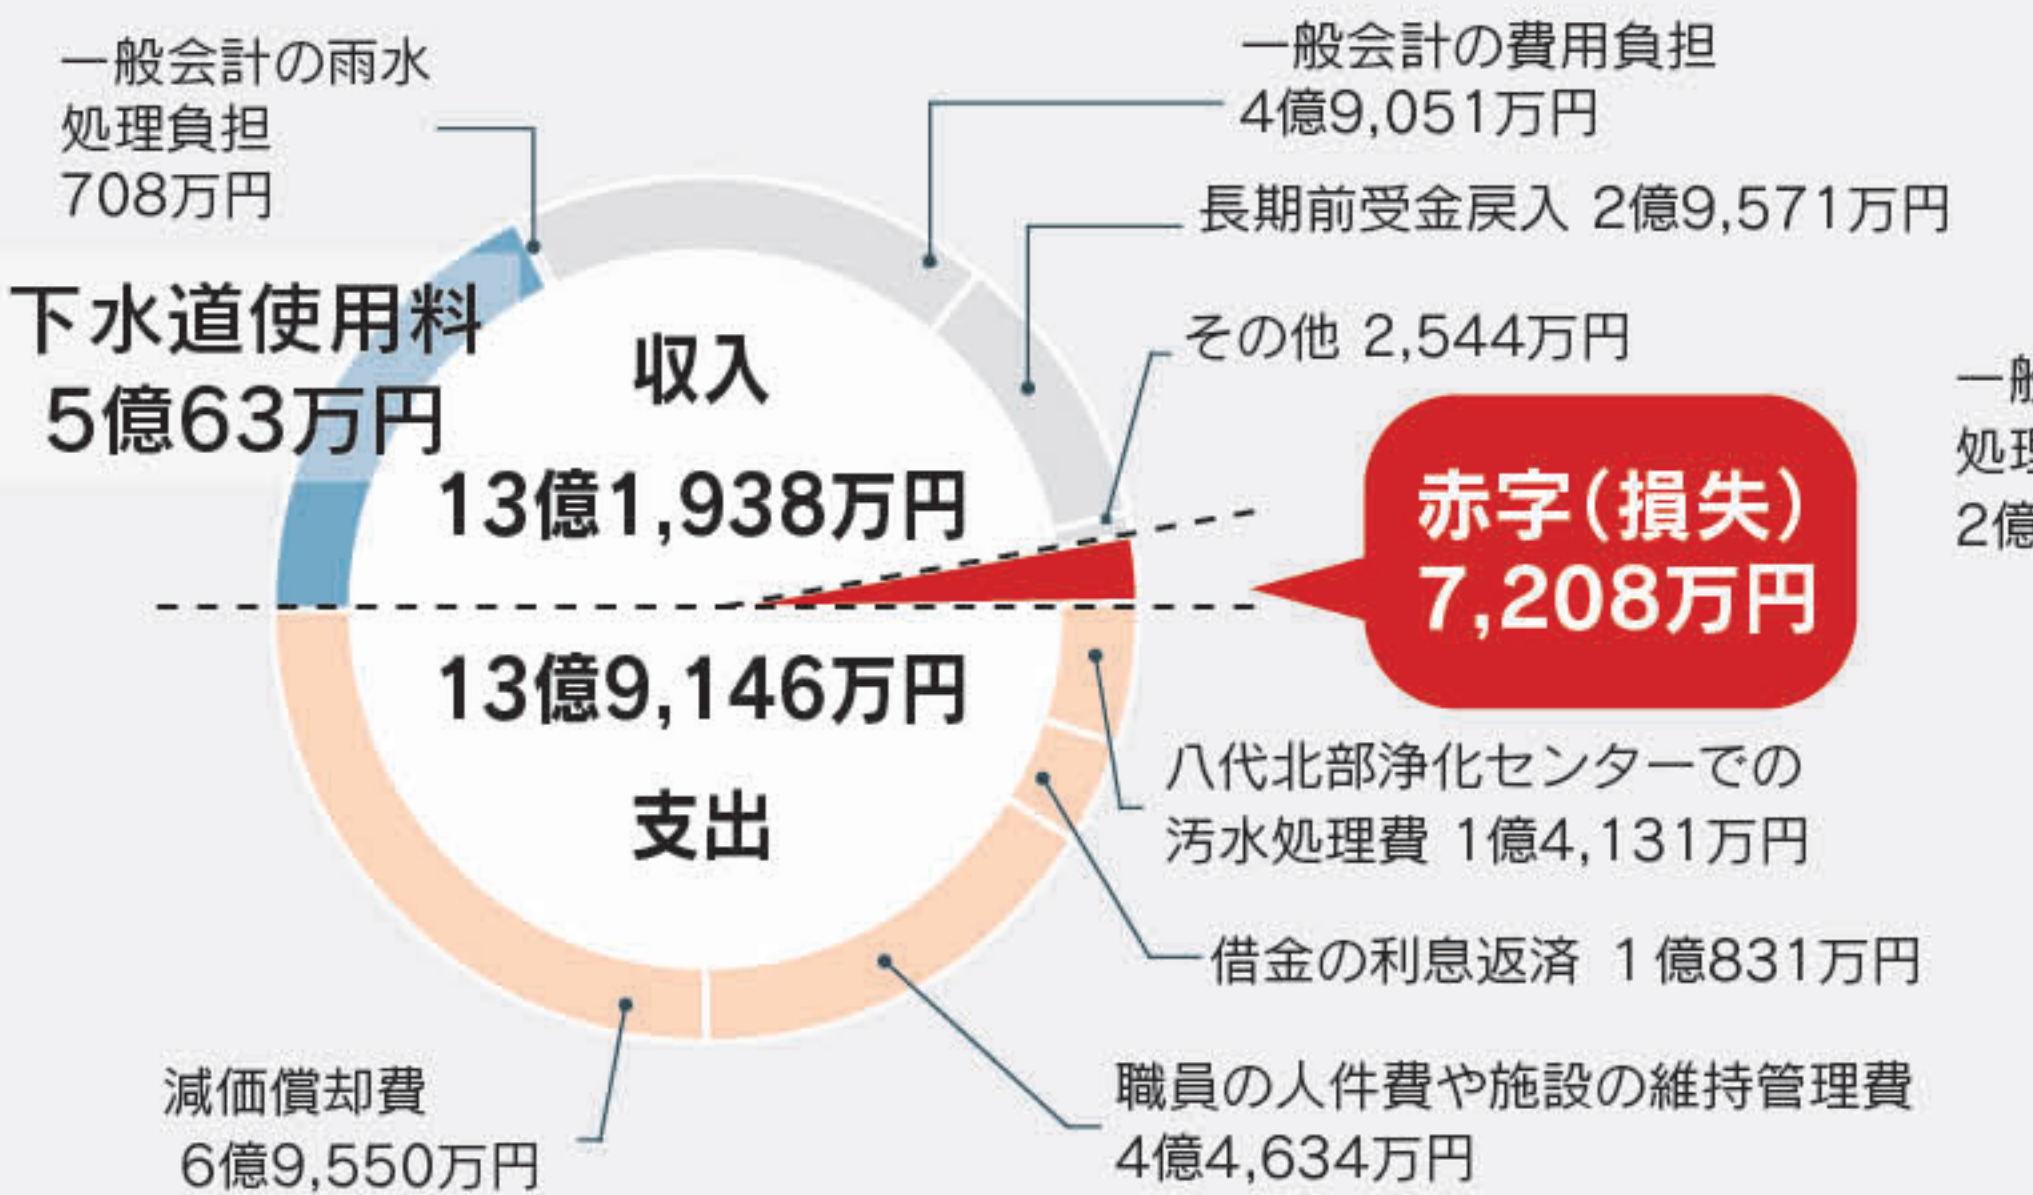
一般会計の雨水処理負担
708万円

一般会計の費用負担
4億9,051万円

長期前受金戻入 2億9,571万円

下水道使用料
5億63万円

収入
13億1,938万円

その他 2,544万円

一般
処理
2億

赤字(損失)
7,208万円

13億9,146万円

支出

八代北部浄化センターでの汚水処理費 1億4,131万円

借金の利息返済 1億831万円

減価償却費
6億9,550万円

職員の人件費や施設の維持管理費
4億4,634万円